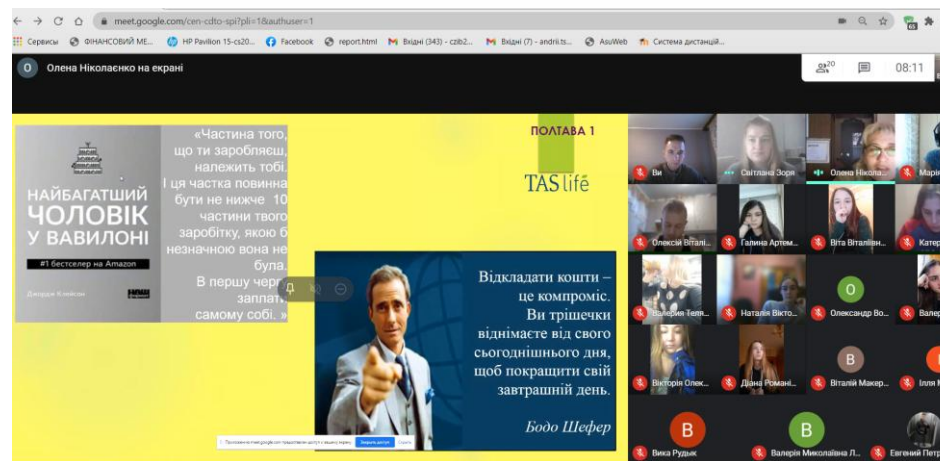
meet.google.com/cen-cdto-spi?pli=1&authuser=1

Сервисы ФІНАНСОВИЙ МЕ... HP Pavilion 15-cs20... Facebook report.html Вхідні (343) - czib2... Вхідні (7) - andrii.ts... AsuWeb Система дистанцій...

О Олена Ніколаєнко на екрані

20 08:11

НАЙБАГАТШИЙ ЧОЛОВІК У ВАВИЛОНІ

#1 бестселер на Amazon

Джордж Клейсон

«Частина того, що ти заробляєш, належить тобі. І ця частка повинна бути не нижче 10 частини твого заробітку, якою б незначною вона не була. В першу черг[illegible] заплат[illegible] самому собі. »

ПОЛТАВА 1

TAS life

Відкладати кошти – це компроміс. Ви трішечки віднімаєте від свого сьогоднішнього дня, щоб покращити свій завтрашній день.

Бодо Шефер

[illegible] Закрити доступ Сховати

Ви
Світлана Зоря
Олена Ніколa...
Марі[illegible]
Олексій Віталі...
Галина Артем...
Віта Віталіївн...
Катер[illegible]
Валерія Теля...
Наталія Вікто...
О
Олександр Во...
Валер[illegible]
Вікторія Олек...
Діана Романі...
В
Віталій Макер...
Ілля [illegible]
В
Вика Рудык
В
Валерія Миколаївна Л...
Евгений Петр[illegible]